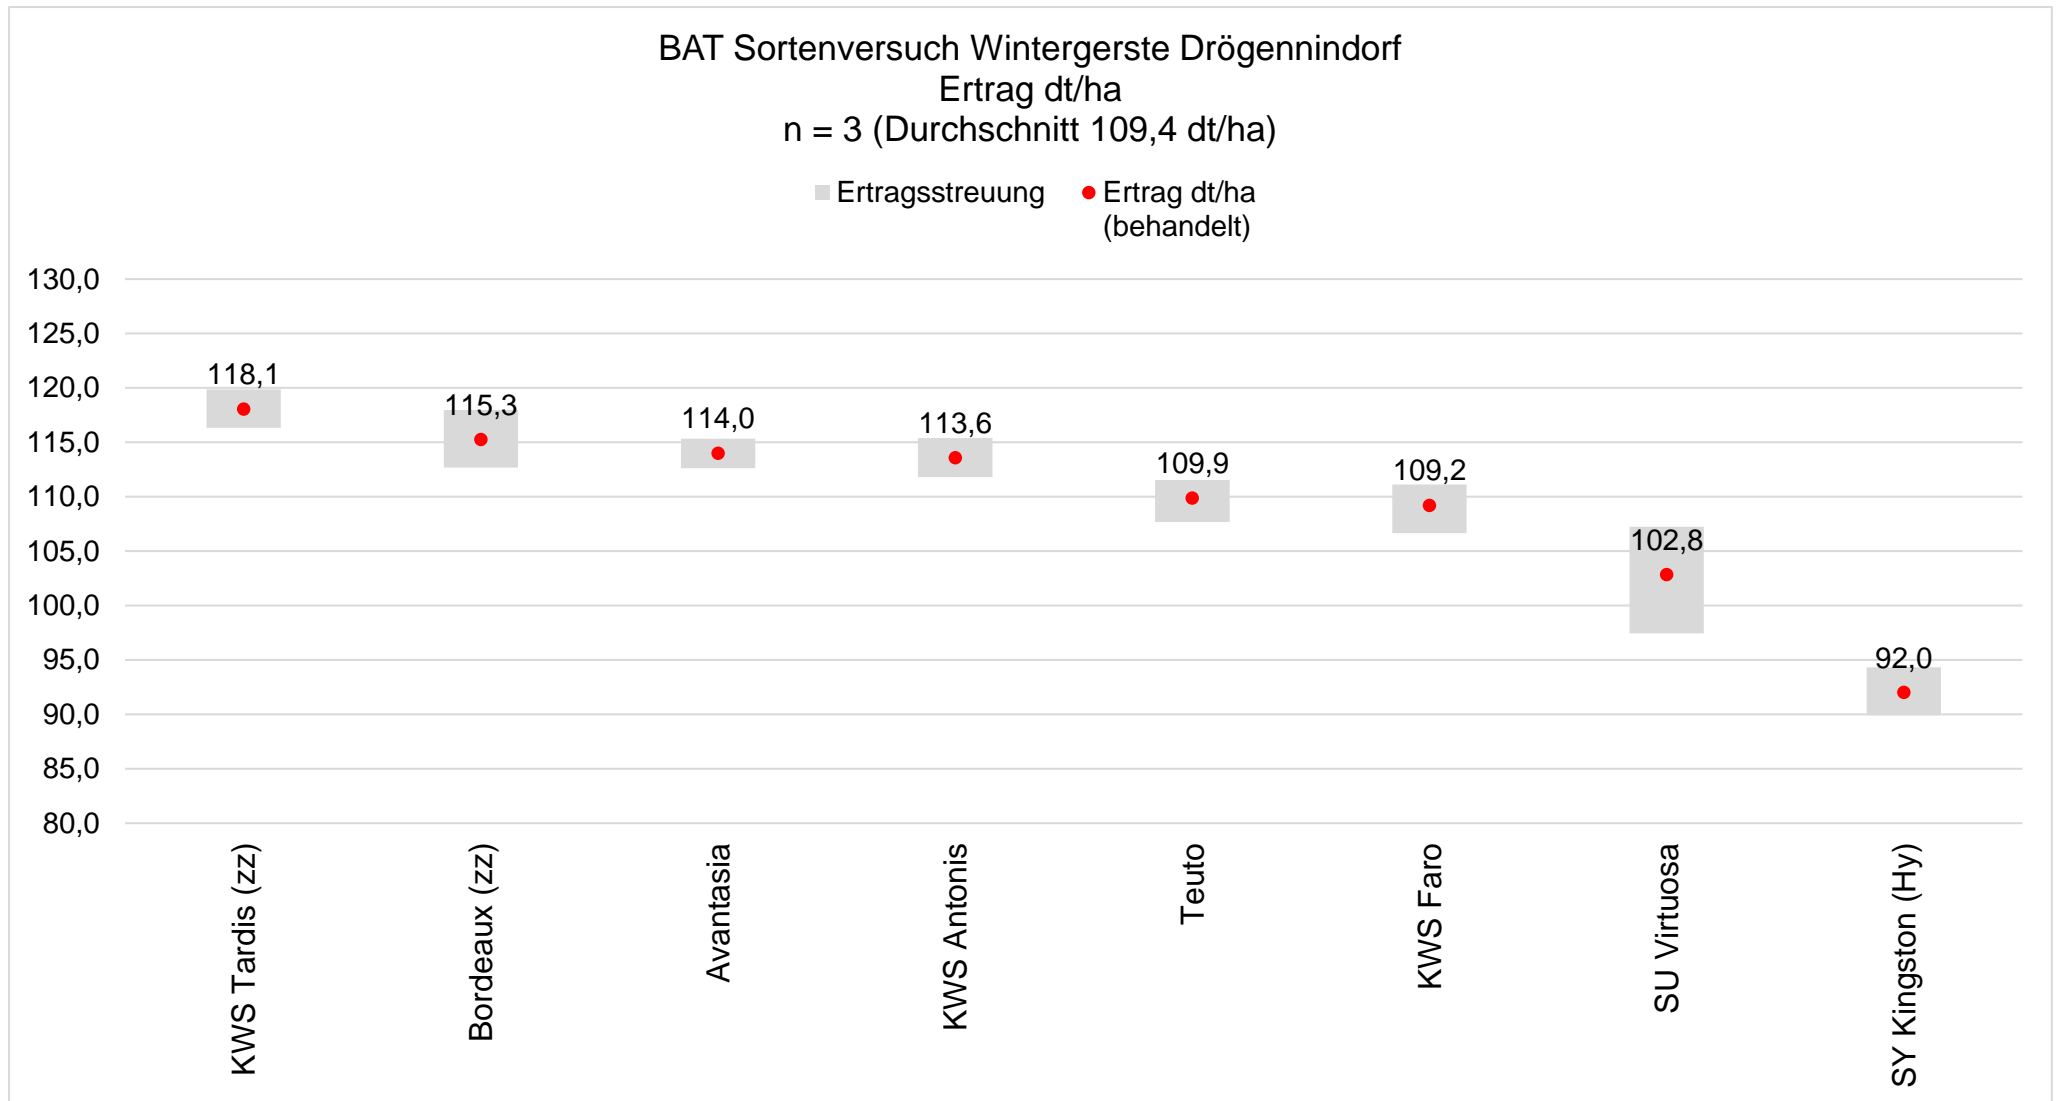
BAT Sortenversuch Wintergerste Drögennindorf
Ertrag dt/ha
n = 3 (Durchschnitt 109,4 dt/ha)

Ertragsstreuung
Ertrag dt/ha (behandelt)

130,0
125,0
120,0
115,0
110,0
105,0
100,0
95,0
90,0
85,0
80,0

118,1
115,3
114,0
113,6
109,9
109,2
102,8
92,0

KWS Tardis (zz)
Bordeaux (zz)
Avantasia
KWS Antonis
Teuto
KWS Faro
SU Virtuosa
SY Kingston (Hy)